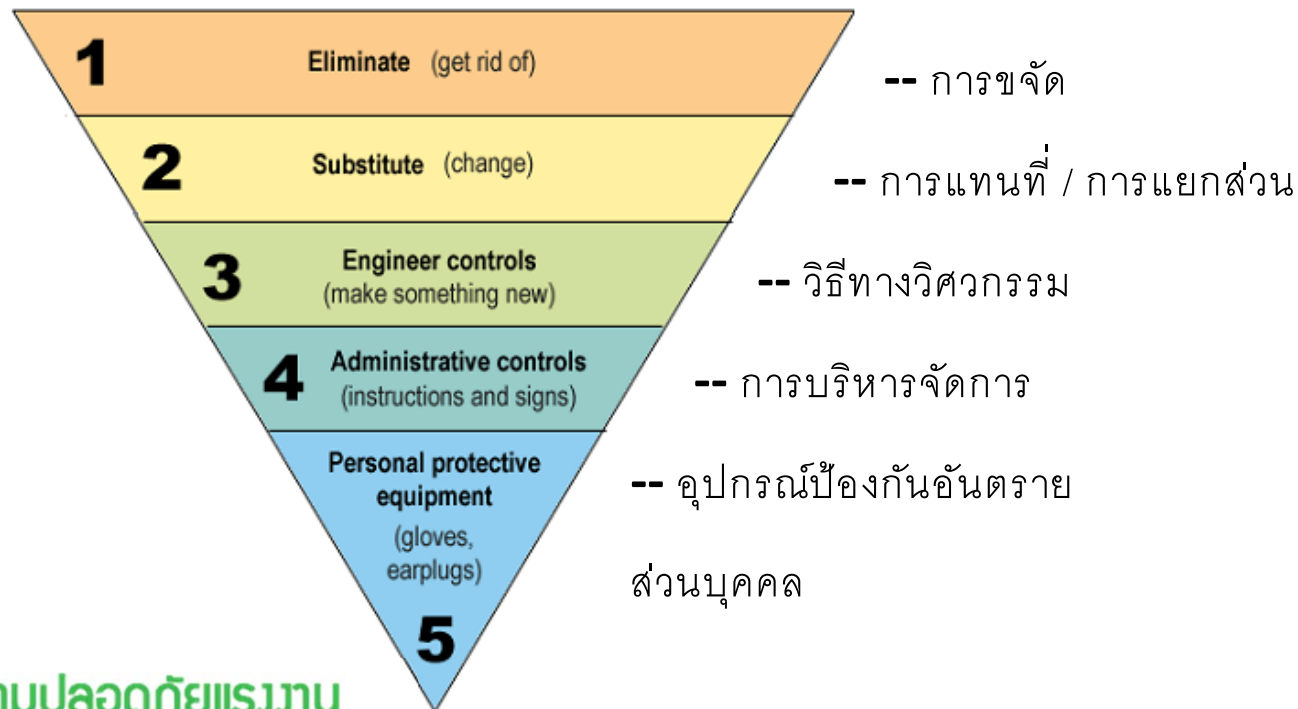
1 Eliminate (get rid of) -- การขจัด

2 Substitute (change) -- การแทนที่ / การแยกส่วน

3 Engineer controls (make something new) -- วิธีทางวิศวกรรม

4 Administrative controls (instructions and signs) -- การบริหารจัดการ

Personal protective equipment (gloves, earplugs) 5 -- อุปกรณ์ป้องกันอันตราย

ส่วนบุคคล

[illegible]นปลอดภัยแรงงาน